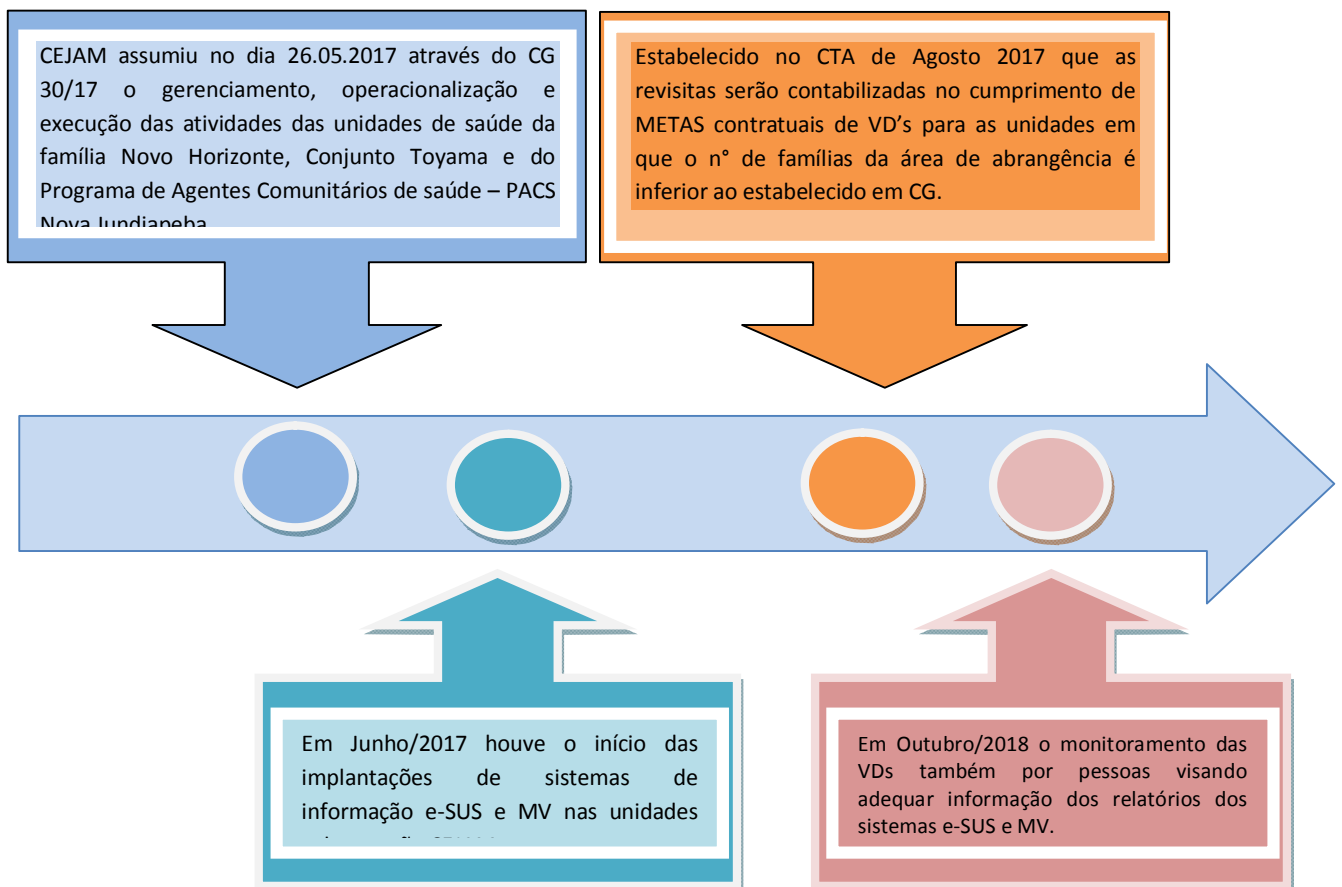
CEJAM assumiu no dia 26.05.2017 através do CG 30/17 o gerenciamento, operacionalização e execução das atividades das unidades de saúde da família Novo Horizonte, Conjunto Toyama e do Programa de Agentes Comunitários de saúde – PACS Nova Jundiapeba

Estabelecido no CTA de Agosto 2017 que as revisitas serão contabilizadas no cumprimento de METAS contratuais de VD's para as unidades em que o n° de famílias da área de abrangência é inferior ao estabelecido em CG.

Em Junho/2017 houve o início das implantações de sistemas de informação e-SUS e MV nas unidades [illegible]

Em Outubro/2018 o monitoramento das VDs também por pessoas visando adequar informação dos relatórios dos sistemas e-SUS e MV.